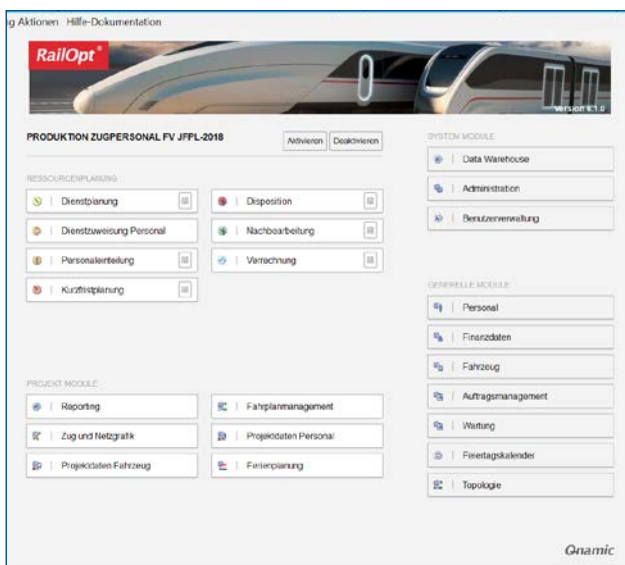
g Aktionen Hilfe-Dokumentation

RailOpt®

version 6.1.0

PRODUKTION ZUGPERSONAL FV JFPL-2018

Aktivieren Deaktivieren

RESSOURCENPLANUNG

Dienstplanung

Disposition

Dienstzuweisung Personal

Nachbearbeitung

Personaleinteilung

Verrechnung

Kurzfristplanung

PROJEKT MODULE

Reporting

Fahrplanmanagement

Zug und Netzgrafik

Projektdaten Personal

Projektdaten Fahrzeug

Ferienplanung

SYSTEM MODULE

Data Warehouse

Administration

Benutzerverwaltung

GENERELLE MODULE

Personal

Finanzdaten

Fahrzeug

Auftragsmanagement

Wartung

Feiertagskalender

Topologie

Gnamic